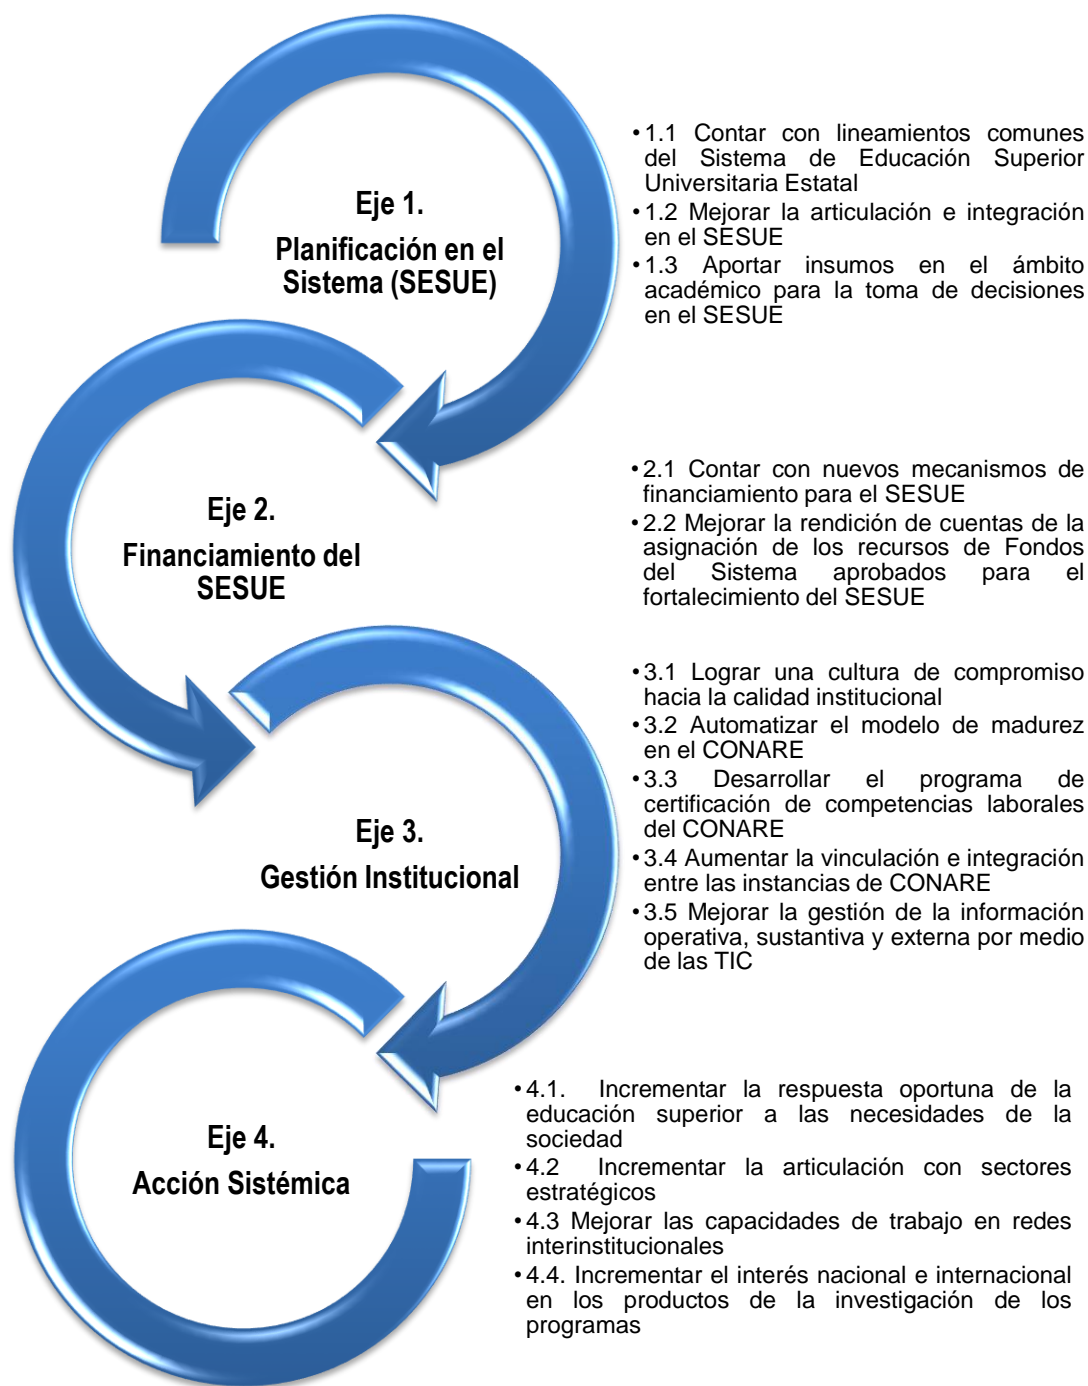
Eje 1.
Planificación en el Sistema (SESUE)

• 1.1 Contar con lineamientos comunes del Sistema de Educación Superior Universitaria Estatal
• 1.2 Mejorar la articulación e integración en el SESUE
• 1.3 Aportar insumos en el ámbito académico para la toma de decisiones en el SESUE

Eje 2.
Financiamiento del SESUE

• 2.1 Contar con nuevos mecanismos de financiamiento para el SESUE
• 2.2 Mejorar la rendición de cuentas de la asignación de los recursos de Fondos del Sistema aprobados para el fortalecimiento del SESUE

Eje 3.
Gestión Institucional

• 3.1 Lograr una cultura de compromiso hacia la calidad institucional
• 3.2 Automatizar el modelo de madurez en el CONARE
• 3.3 Desarrollar el programa de certificación de competencias laborales del CONARE
• 3.4 Aumentar la vinculación e integración entre las instancias de CONARE
• 3.5 Mejorar la gestión de la información operativa, sustantiva y externa por medio de las TIC

Eje 4.
Acción Sistémica

• 4.1. Incrementar la respuesta oportuna de la educación superior a las necesidades de la sociedad
• 4.2 Incrementar la articulación con sectores estratégicos
• 4.3 Mejorar las capacidades de trabajo en redes interinstitucionales
• 4.4. Incrementar el interés nacional e internacional en los productos de la investigación de los programas